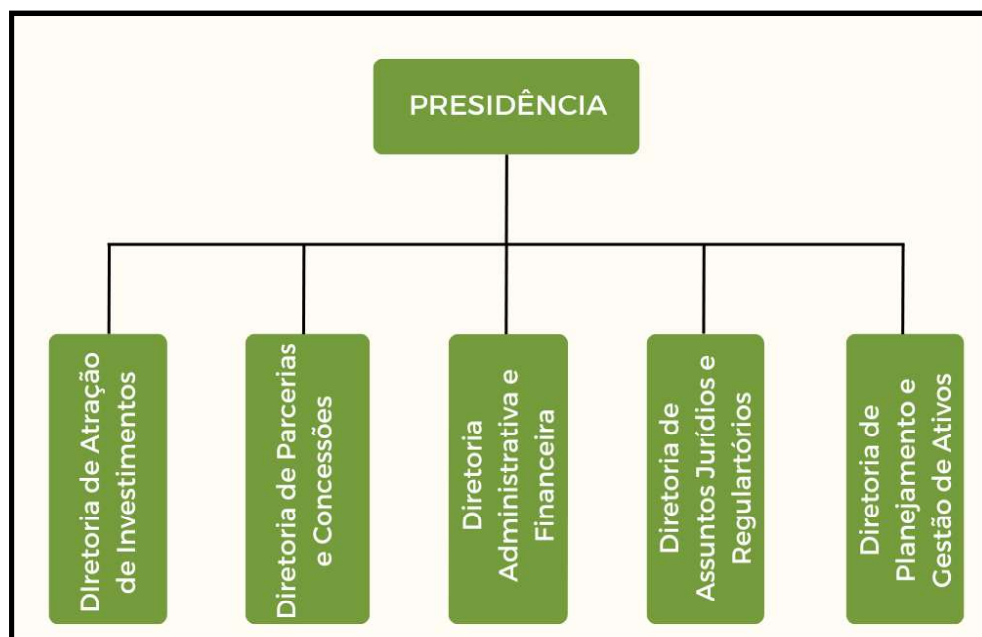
PRESIDÊNCIA

Diretoria de Atração de Investimentos

Diretoria de Parcerias e Concessões

Diretoria Administrativa e Financeira

Diretoria de Assuntos Jurídios e Regulartórios

Diretoria de Planejamento e Gestão de Ativos